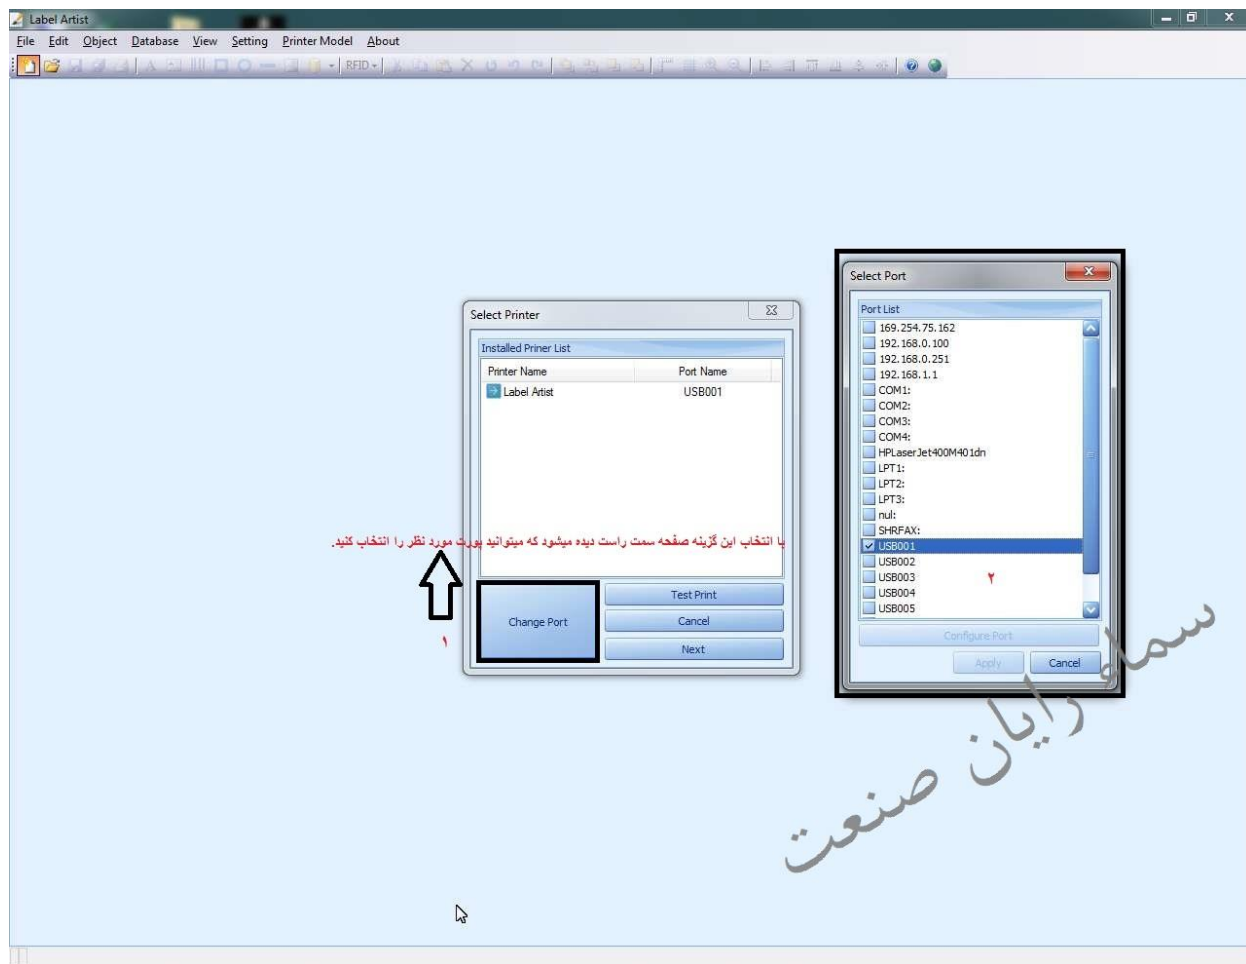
Label Artist

File Edit Object Database View Setting Printer Model About

RFID

Select Printer

Installed Priner List

| Printer Name | Port Name |
|---|---|
| Label Artist | USB001 |

با انتخاب این گزینه صفحه سمت راست دیده میشود که میتوانید پورت مورد نظر را انتخاب کنید.

Change Port

۱

Test Print

Cancel

Next

Select Port

Port List

169.254.75.162
192.168.0.100
192.168.0.251
192.168.1.1
COM1:
COM2:
COM3:
COM4:
HPLaserJet400M401dn
LPT1:
LPT2:
LPT3:
nul:
SHRFAX:
USB001
USB002
USB003
USB004
USB005

۲

Configure Port

Apply

Cancel

سما رایان صنعت